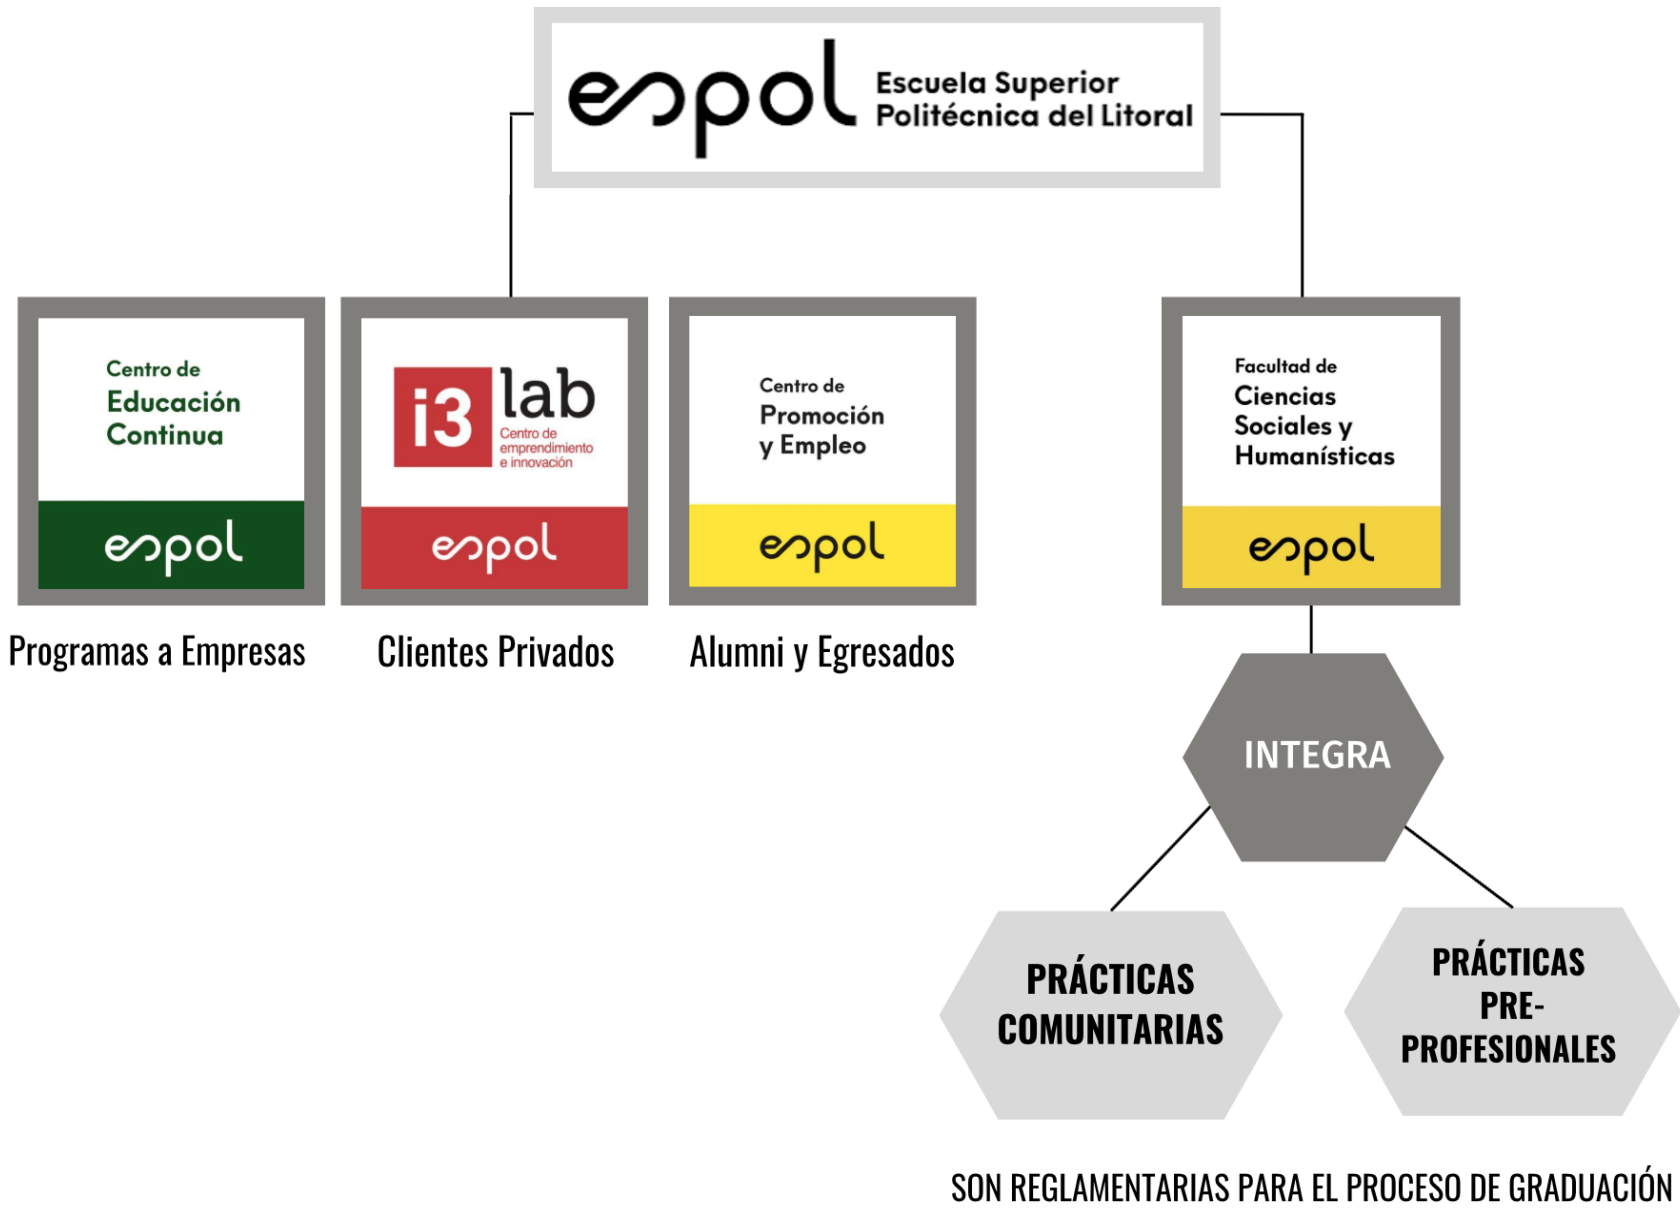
espol Escuela Superior Politécnica del Litoral

Centro de Educación Continua
espol

i3 lab Centro de emprendimiento e innovación
espol

Centro de Promoción y Empleo
espol

Facultad de Ciencias Sociales y Humanísticas
espol

Programas a Empresas

Clientes Privados

Alumni y Egresados

INTEGRA

PRÁCTICAS COMUNITARIAS

PRÁCTICAS PRE-PROFESIONALES

SON REGLAMENTARIAS PARA EL PROCESO DE GRADUACIÓN